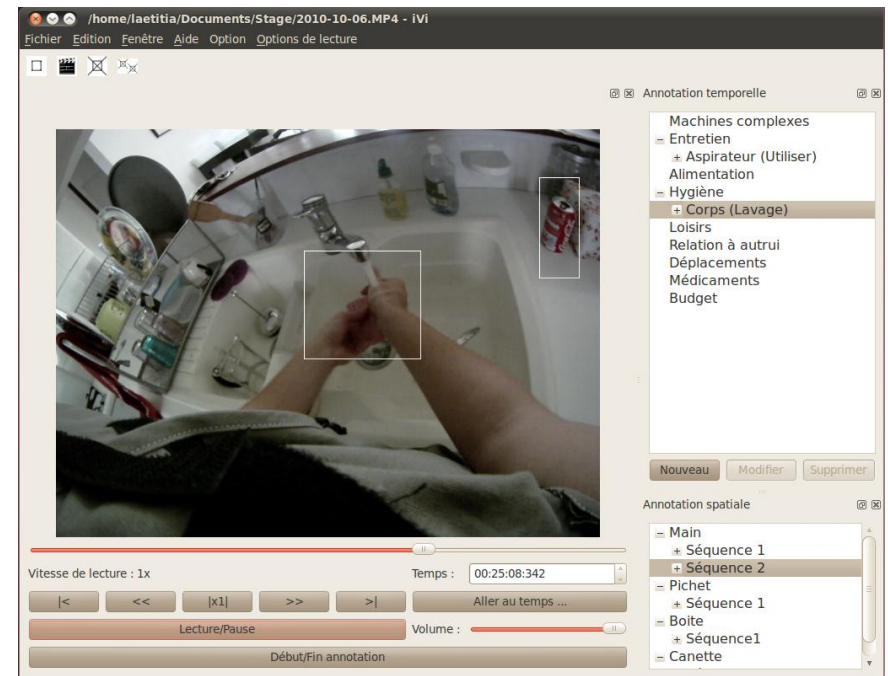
/home/laetitia/Documents/Stage/2010-10-06.MP4 - iVi
Fichier Edition Fenêtre Aide Option Options de lecture

Annotation temporelle
Machines complexes
Entretien
Aspirateur (Utiliser)
Alimentation
Hygiène
Corps (Lavage)
Loisirs
Relation à autrui
Déplacements
Médicaments
Budget

Nouveau Modifier Supprimer

Annotation spatiale
Main
Séquence 1
Séquence 2
Pichet
Séquence 1
Boite
Séquence1
Canette

Vitesse de lecture : 1x
Temps : 00:25:08:342
|< << |x1| >> >|
Aller au temps ...
Lecture/Pause
Volume :
Début/Fin annotation